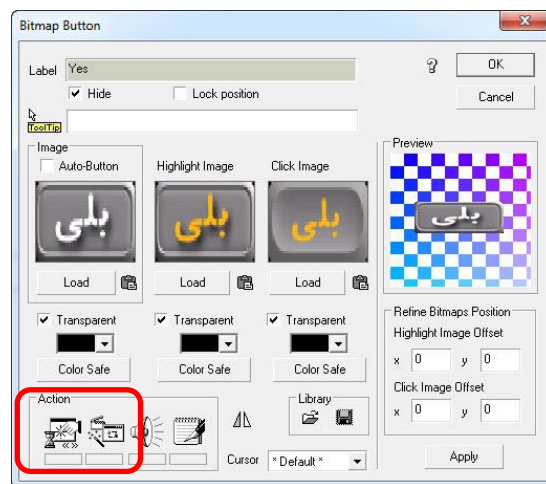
Bitmap Button

Label Yes
Hide
Lock position
ToolTip
OK
Cancel

Image
Auto-Button
Highlight Image
Click Image
بلی
بلی
بلی
Load
Load
Load

Preview
بلی

Transparent
Transparent
Transparent
Color Safe
Color Safe
Color Safe

Refine Bitmaps Position
Highlight Image Offset
x 0 y 0
Click Image Offset
x 0 y 0

Action
Library
Cursor * Default *
Apply